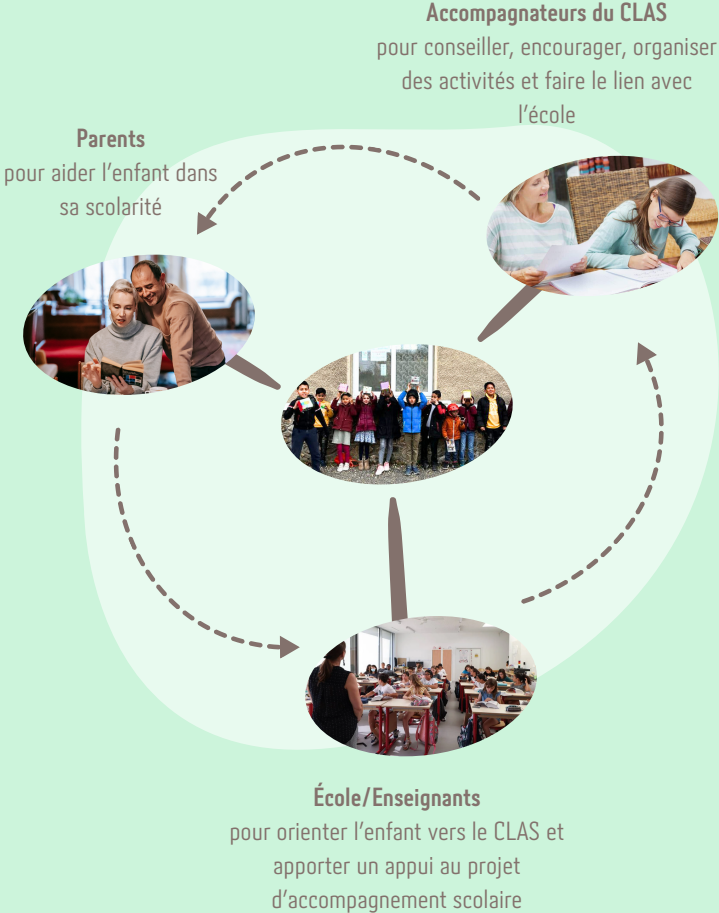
**Accompagnateurs du CLAS**
pour conseiller, encourager, organiser des activités et faire le lien avec l'école

**Parents**
pour aider l'enfant dans sa scolarité

**École/Enseignants**
pour orienter l'enfant vers le CLAS et apporter un appui au projet d'accompagnement scolaire